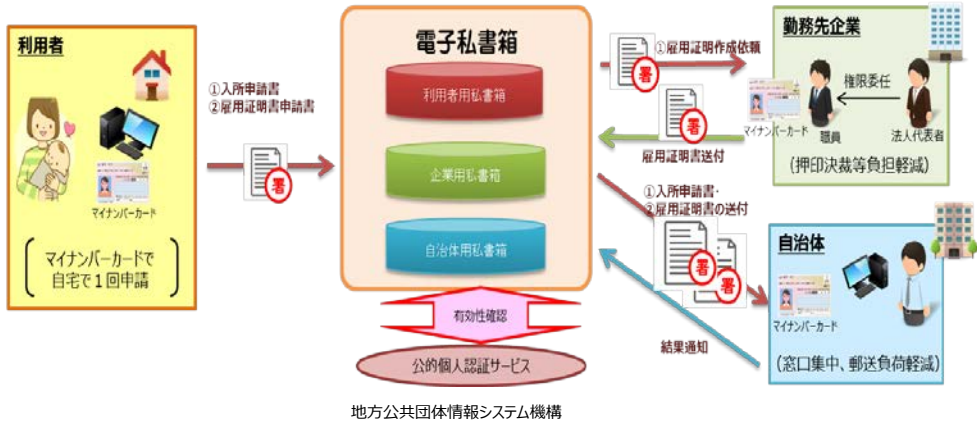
利用者

マイナンバーカード

マイナンバーカードで
自宅で１回申請

①入所申請書
②雇用証明書申請書

署

電子私書箱

利用者用私書箱

企業用私書箱

自治体用私書箱

有効性確認

公的個人認証サービス

署

①雇用証明作成依頼

署

雇用証明書送付

勤務先企業

権限委任

マイナンバーカード

職員

法人代表者

（押印決裁等負担軽減）

①入所申請書・
②雇用証明書の送付

署

署

結果通知

自治体

マイナンバーカード

（窓口集中、郵送負荷軽減）

地方公共団体情報システム機構